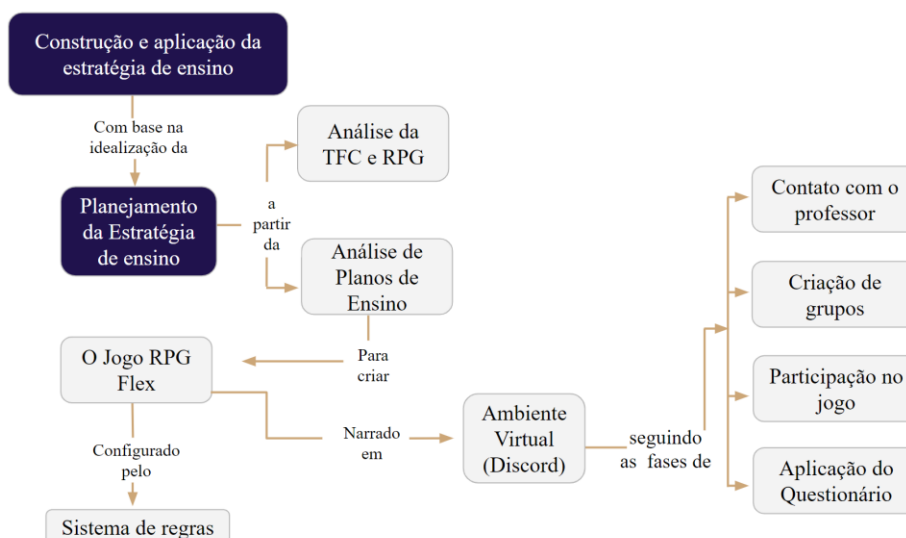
Construção e aplicação da estratégia de ensino

Com base na idealização da

Planejamento da Estratégia de ensino

a partir da

Análise da TFC e RPG

Análise de Planos de Ensino

Para criar

O Jogo RPG Flex

Configurado pelo

Sistema de regras

Narrado em

Ambiente Virtual (Discord)

seguindo as fases de

Contato com o professor

Criação de grupos

Participação no jogo

Aplicação do Questionário